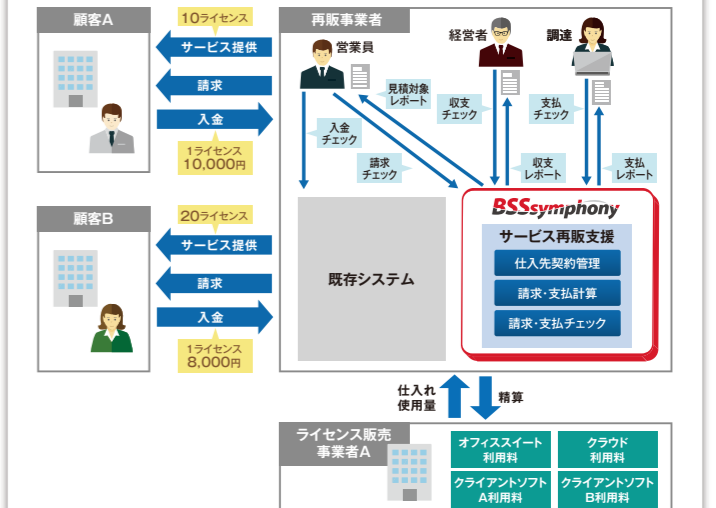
顧客A

10ライセンス

サービス提供

請求

入金

1ライセンス
10,000円

顧客B

20ライセンス

サービス提供

請求

入金

1ライセンス
8,000円

再販事業者

営業員

経営者

調達

見積対象
レポート

収支
チェック

支払
チェック

入金
チェック

請求
チェック

収支
レポート

支払
レポート

既存システム

BSSsymphony

サービス再販支援

仕入先契約管理

請求・支払計算

請求・支払チェック

仕入れ
使用量

精算

ライセンス販売
事業者A

オフィススイート
利用料

クラウド
利用料

クライアントソフト
A利用料

クライアントソフト
B利用料